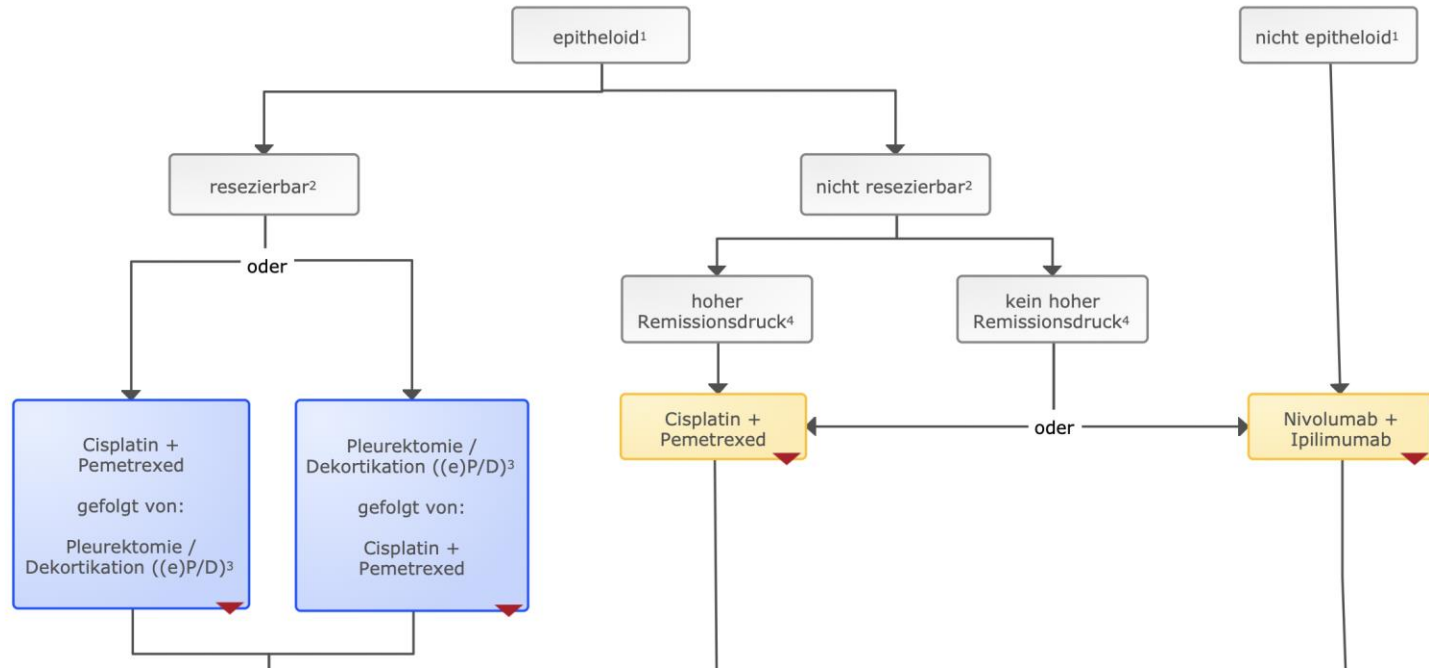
epitheloid$^1$

nicht epitheloid$^1$

resezierbar$^2$

nicht resezierbar$^2$

oder

hoher Remissionsdruck$^4$

kein hoher Remissionsdruck$^4$

Cisplatin + Pemetrexed

gefolgt von:

Pleurektomie / Dekortikation ((e)P/D)$^3$

Pleurektomie / Dekortikation ((e)P/D)$^3$

gefolgt von:

Cisplatin + Pemetrexed

Cisplatin + Pemetrexed

oder

Nivolumab + Ipilimumab